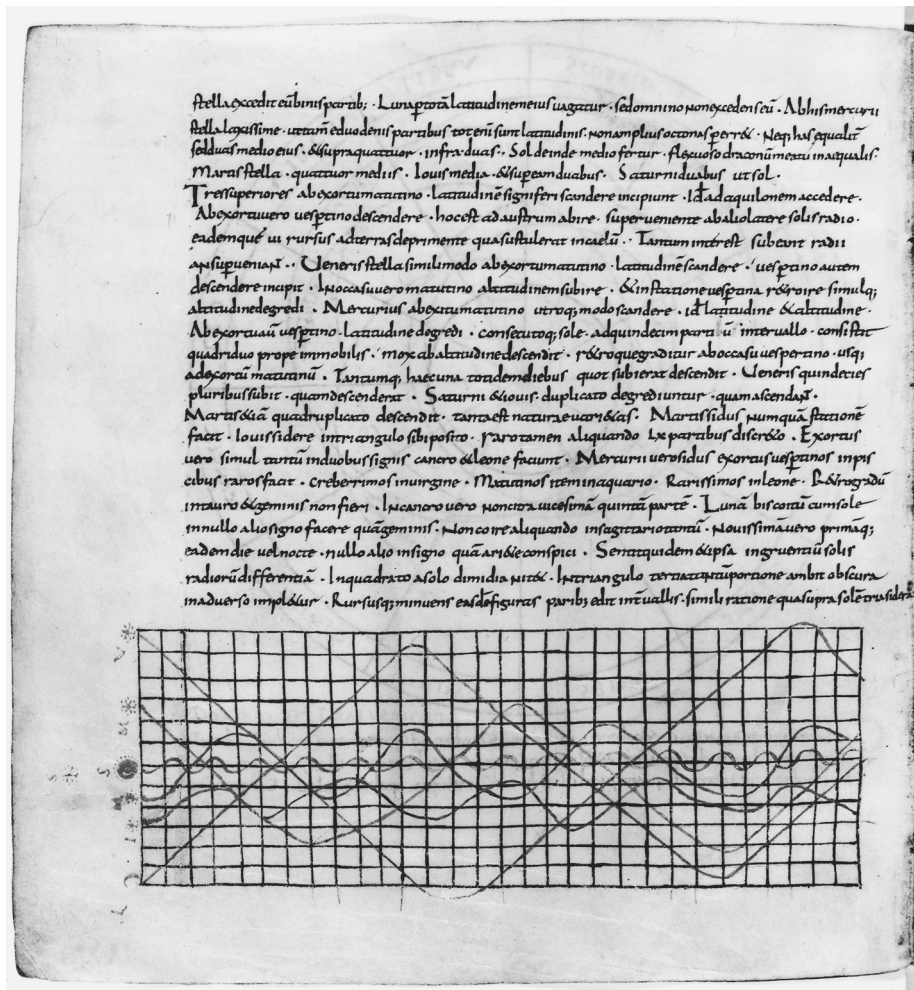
stella excedit eu binis partib; Luna per tota latitudine eius uagatur · sed omnino non excedens eu · Ab his mercurii stella laxissime · ut tamen e duodenis partibus totenis sunt latitudinis · non amplius octonas perret · Nec has equaliter · sed duas medio eius · & supra quattuor · infra duas · Sol deinde medio fertur · flexuoso draconum meatu inequalis · Martis stella · quattuor mediis · Iouis media · & super eam duabus · Saturni duabus ut sol ·
Tres superiores ab exortu matutino · latitudine signiferi scandere incipiunt · id ad aquilonem accedere · Ab exortu uero uespertino descendere · hoc est ad austrum abire · superueniente ab alio latere solis radio · eademque ui rursus ad terras deprimente qua sustulerat in caelum · Tantum interest subeunt radii an superueniant · Ueneris stella simili modo ab exortu matutino · latitudinem scandere · uespertino autem descendere incipit · Ab occasu uero matutino altitudinem subire · & in statione uespertina retrorsum simul; altitudine degredi · Mercurius ab exortu matutino utroq; modo scandere · id latitudine & altitudine · Ab exortu aut uespertino · latitudine degredi · consecutoq; sole · ad quindecim parti u intervallo · consistit quadriduo prope immobilis · mox ab altitudine descendit · retroque gradditur ab occasu uespertino · usq; ad ortum matutinum · Tantumq; haec una totidem diebus quot subierat descendit · Ueneris quindecies pluribus subit · quam descenderat · Saturni & iouis · duplicato degreditur · quam ascendat · Martis etiam quadruplicato descendit · tanta est naturae uarietas · Martis sidus numquam stationem facit · Iouis sidere in triangulo sibi posito · raro tamen aliquando LX partibus discessit · Exortus uero simul tantum in duobus signis cancro & leone faciunt · Mercurii uero sidus exortus uespertinos in piscibus raros facit · creberrimos in uirgine · Matutinos item in aquario · Rarissimos in leone · Retrogradum in tauro & geminis non fieri · In cancro uero non citra uicesimam quintam partem · Lunam bis coitum cum sole in nullo alio signo facere quam geminis · Non coire aliquando in sagittario tantum · Nouissimam uero primamq; eadem die uel nocte · nullo alio in signo quam ariete conspici · Sena quidem & ipsa ingruentium solis radiorum differentiam · In quadrato a solo dimidia uide · In triangulo semiplenam portione ambit obscura in aduerso implebitur · Rursusq; minuens easdem figuras paribus edit interuallis · simili ratione qua supra sole trusidera